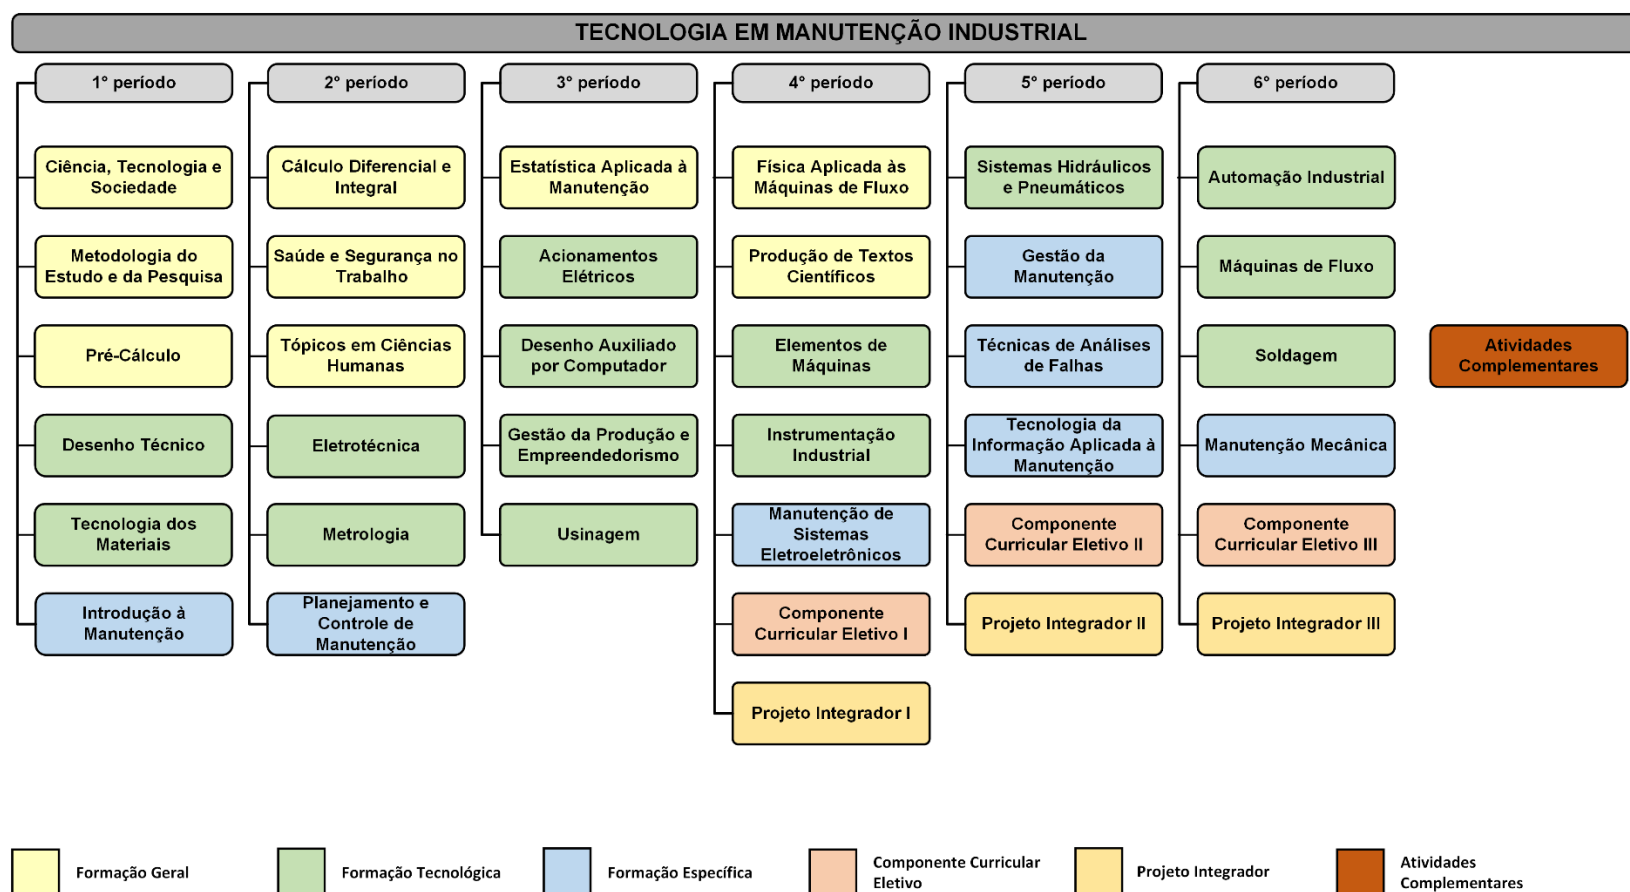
TECNOLOGIA EM MANUTENÇÃO INDUSTRIAL

1° período

Ciência, Tecnologia e Sociedade

Metodologia do Estudo e da Pesquisa

Pré-Cálculo

Desenho Técnico

Tecnologia dos Materiais

Introdução à Manutenção

2° período

Cálculo Diferencial e Integral

Saúde e Segurança no Trabalho

Tópicos em Ciências Humanas

Eletrotécnica

Metrologia

Planejamento e Controle de Manutenção

3° período

Estatística Aplicada à Manutenção

Acionamentos Elétricos

Desenho Auxiliado por Computador

Gestão da Produção e Empreendedorismo

Usinagem

4° período

Física Aplicada às Máquinas de Fluxo

Produção de Textos Científicos

Elementos de Máquinas

Instrumentação Industrial

Manutenção de Sistemas Eletroeletrônicos

Componente Curricular Eletivo I

Projeto Integrador I

5° período

Sistemas Hidráulicos e Pneumáticos

Gestão da Manutenção

Técnicas de Análises de Falhas

Tecnologia da Informação Aplicada à Manutenção

Componente Curricular Eletivo II

Projeto Integrador II

6° período

Automação Industrial

Máquinas de Fluxo

Soldagem

Manutenção Mecânica

Componente Curricular Eletivo III

Projeto Integrador III

Atividades Complementares

Formação Geral

Formação Tecnológica

Formação Específica

Componente Curricular Eletivo

Projeto Integrador

Atividades Complementares